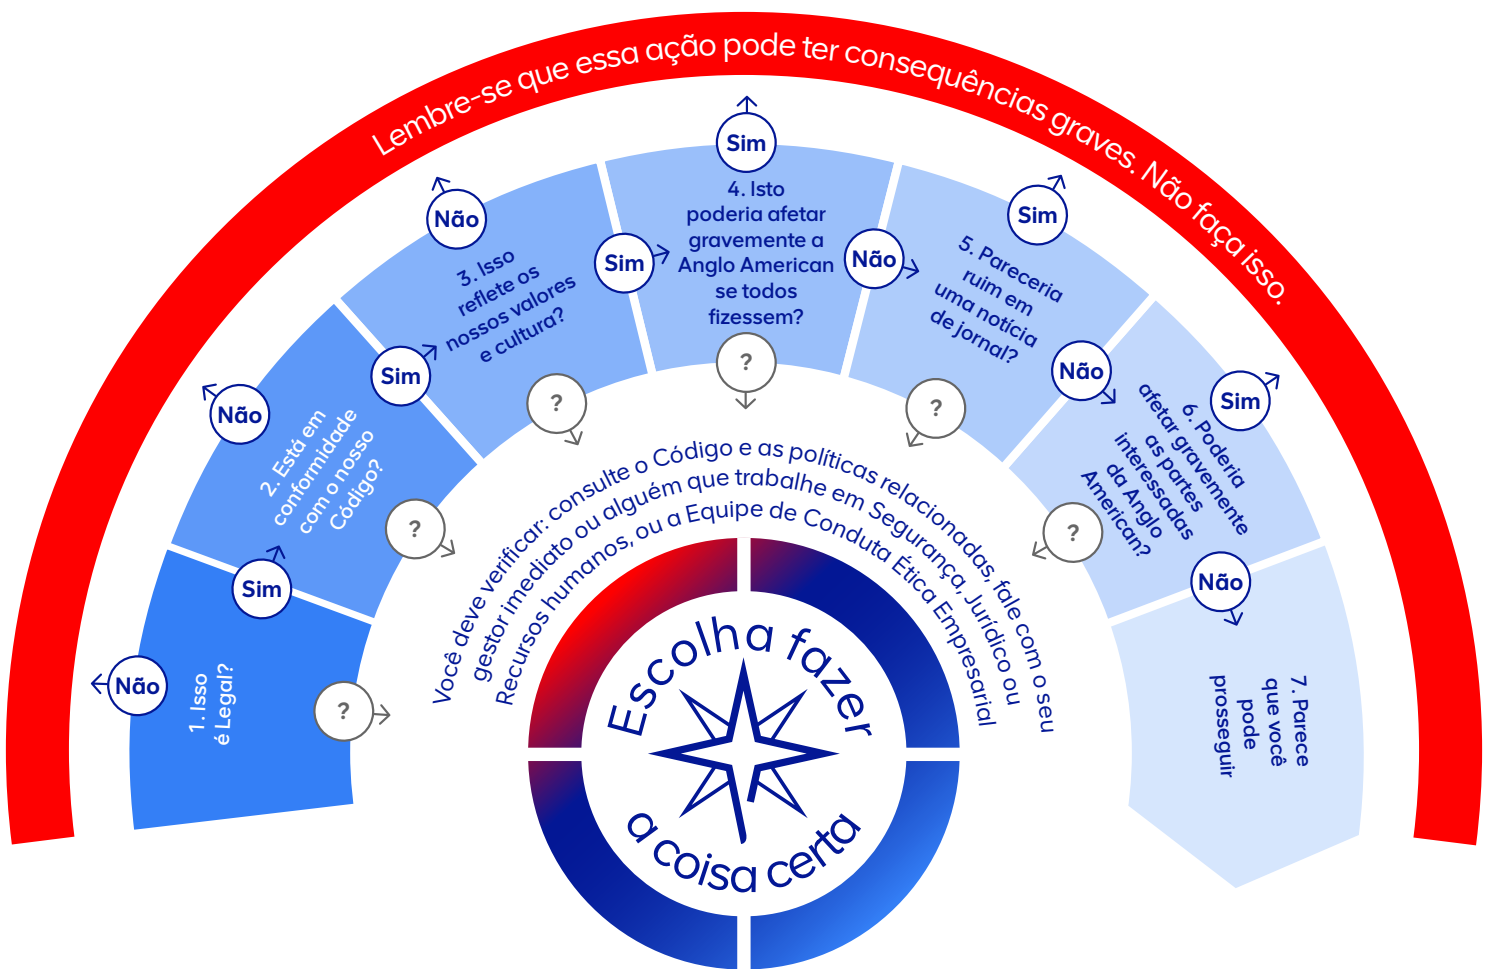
Lembre-se que essa ação pode ter consequências graves. Não faça isso.

Não
1. Isso é Legal?
?
Sim

Não
2. Está em conformidade com o nosso Código?
?
Sim

Não
3. Isso reflete os nossos valores e cultura?
?
Sim

Sim
4. Isto poderia afetar gravemente a Anglo American se todos fizessem?
?
Não

Sim
5. Pareceria ruim em uma notícia de jornal?
?
Não

Sim
6. Poderia afetar gravemente as partes interessadas da Anglo American?
?
Não

7. Parece que você pode prosseguir

Você deve verificar: consulte o Código e as políticas relacionadas, fale com o seu gestor imediato ou alguém que trabalhe em Segurança, Jurídico ou Recursos humanos, ou a Equipe de Conduta Ética Empresarial

Escolha fazer a coisa certa